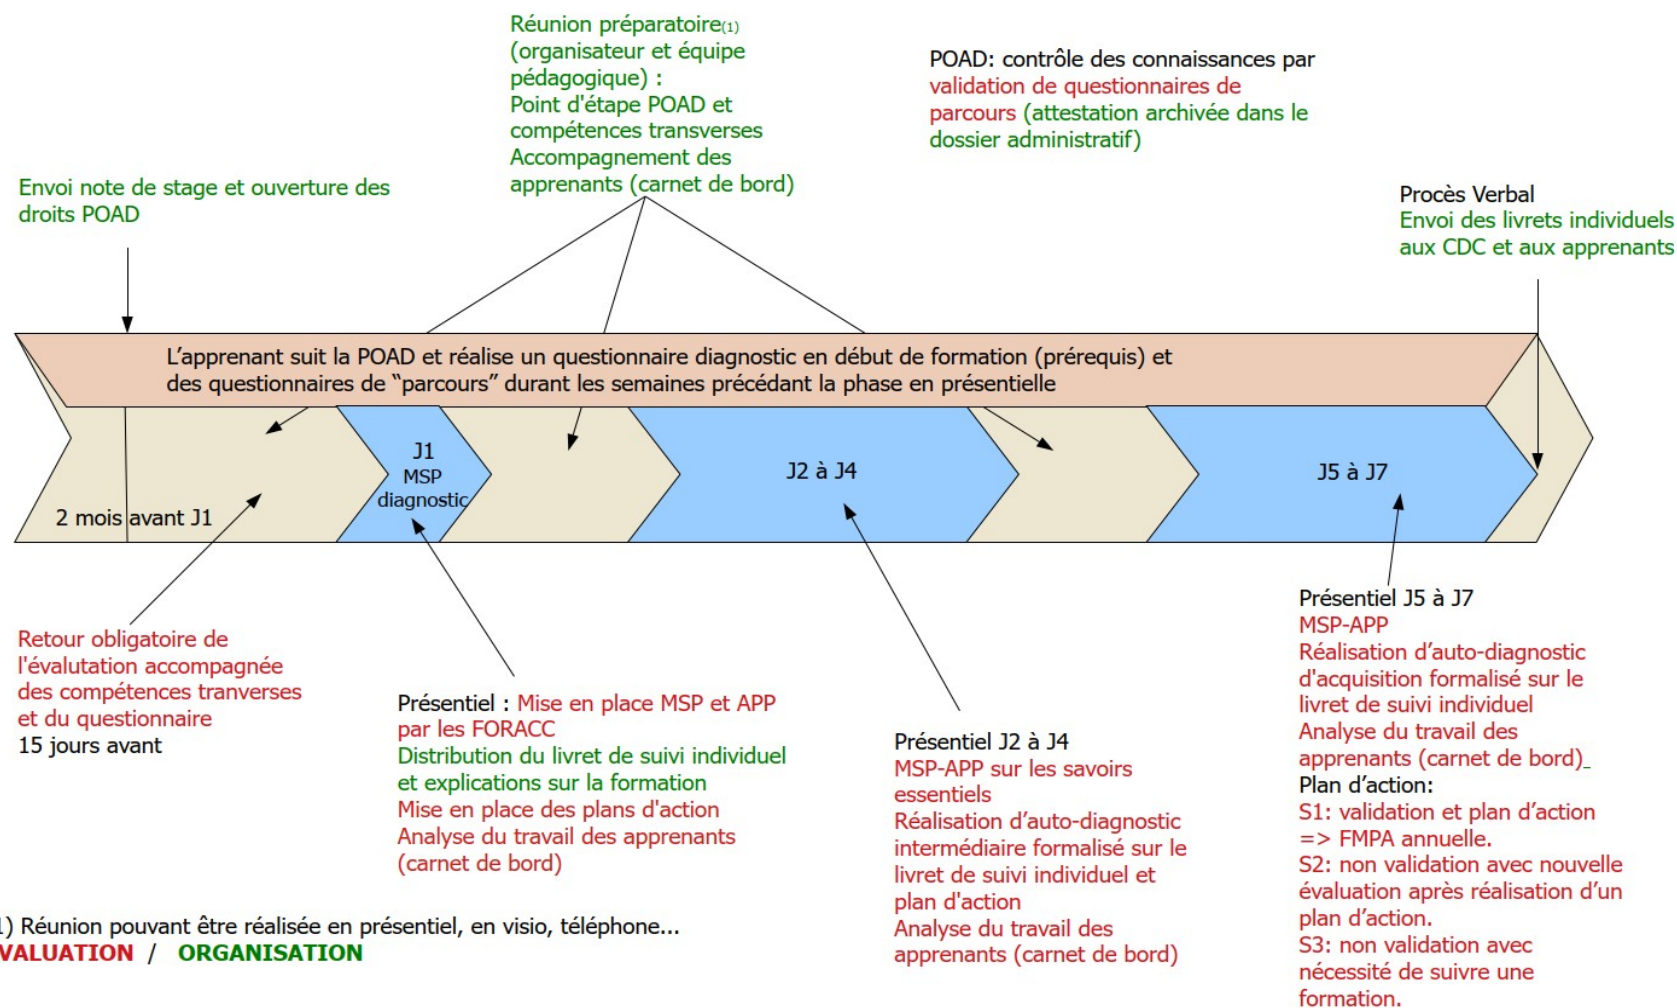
Réunion préparatoire(1) (organisateur et équipe pédagogique) :
Point d'étape POAD et compétences transverses
Accompagnement des apprenants (carnet de bord)

POAD: contrôle des connaissances par validation de questionnaires de parcours (attestation archivée dans le dossier administratif)

Envoi note de stage et ouverture des droits POAD

Procès Verbal
Envoi des livrets individuels aux CDC et aux apprenants

L'apprenant suit la POAD et réalise un questionnaire diagnostic en début de formation (prérequis) et des questionnaires de "parcours" durant les semaines précédant la phase en présentielle

2 mois avant J1

J1
MSP
diagnostic

J2 à J4

J5 à J7

Retour obligatoire de l'évalutation accompagnée des compétences tranverses et du questionnaire
15 jours avant

Présentiel : Mise en place MSP et APP par les FORACC
Distribution du livret de suivi individuel et explications sur la formation
Mise en place des plans d'action
Analyse du travail des apprenants (carnet de bord)

Présentiel J2 à J4
MSP-APP sur les savoirs essentiels
Réalisation d'auto-diagnostic intermédiaire formalisé sur le livret de suivi individuel et plan d'action
Analyse du travail des apprenants (carnet de bord)

Présentiel J5 à J7
MSP-APP
Réalisation d'auto-diagnostic d'acquisition formalisé sur le livret de suivi individuel
Analyse du travail des apprenants (carnet de bord)
Plan d'action:
S1: validation et plan d'action => FMPA annuelle.
S2: non validation avec nouvelle évaluation après réalisation d'un plan d'action.
S3: non validation avec nécessité de suivre une formation.

1) Réunion pouvant être réalisée en présentiel, en visio, téléphone...
VALUATION / ORGANISATION